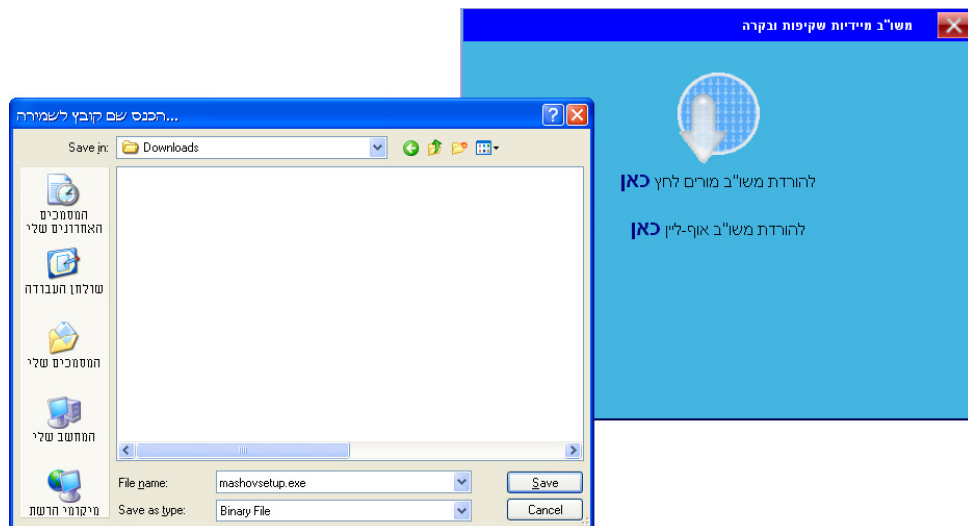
משו"ב מיידיות שקיפות ובקרה

להורדת משו"ב מורים לחץ כאן

להורדת משו"ב אוף-ליין כאן

הכנס שם קובץ לשמירה...

Save in: Downloads

המסמכים האחרונים שלי

שולחן העבודה

המסמכים שלי

המחשב שלי

מיקומי הרשת

File name: mashovsetup.exe

Save as type: Binary File

Save

Cancel